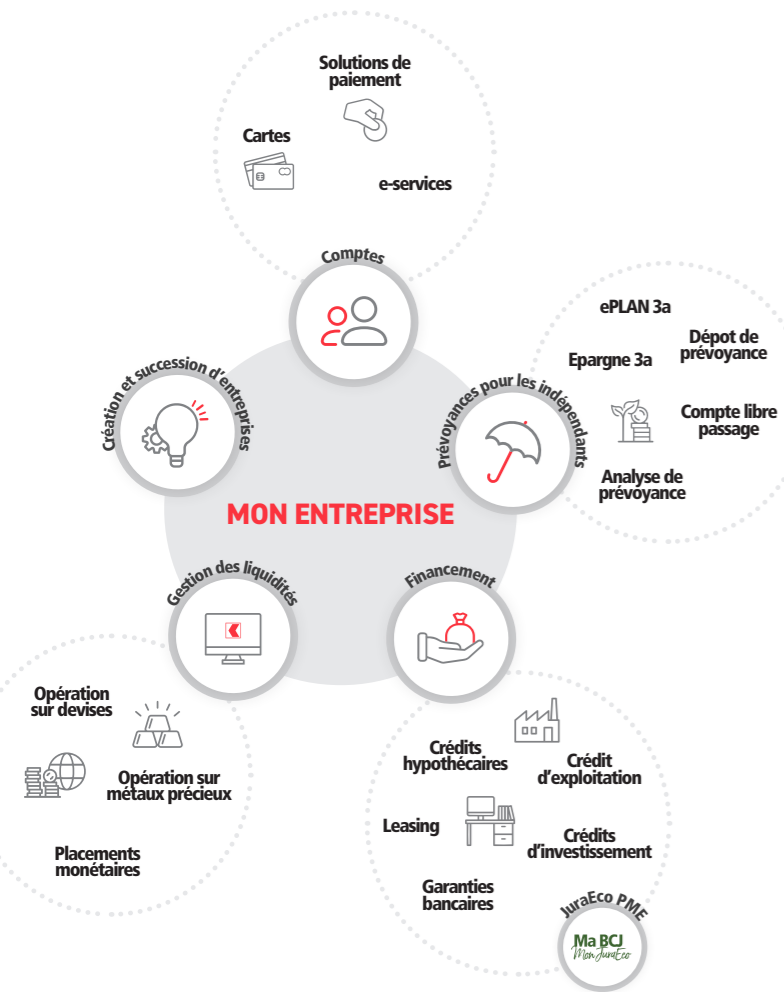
Solutions de paiement

Cartes

e-services

Comptes

ePLAN 3a

Dépot de prévoyance

Epargne 3a

Compte libre passage

Analyse de prévoyance

Prévoyances pour les indépendants

Création et succession d'entreprises

MON ENTREPRISE

Gestion des liquidités

Financement

Opération sur devises

Opération sur métaux précieux

Placements monétaires

Crédits hypothécaires

Crédit d'exploitation

Leasing

Crédits d'investissement

Garanties bancaires

JuraEco PME

Ma BCJ
Mon JuraEco